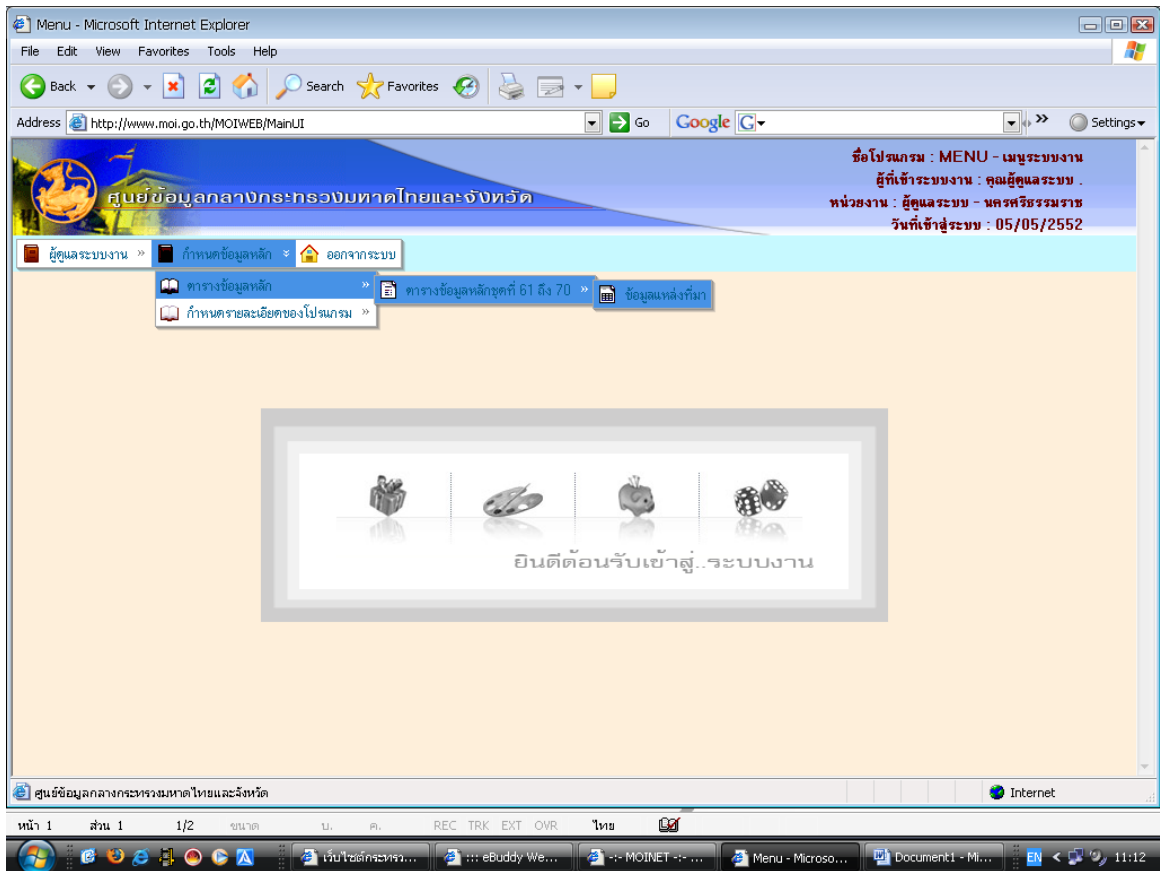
Menu - Microsoft Internet Explorer

File Edit View Favorites Tools Help

Back Search Favorites

Address http://www.moi.go.th/MOIWEB/MainUI Go

Google G Settings

ศูนย์ข้อมูลกลางกระทรวงมหาดไทยและจังหวัด

ชื่อโปรแกรม : MENU - เมนูระบบงาน
ผู้ที่เข้าระบบงาน : คุณผู้ดูแลระบบ .
หน่วยงาน : ผู้ดูแลระบบ - นครศรีธรรมราช
วันที่เข้าสู่ระบบ : 05/05/2552

ผู้ดูแลระบบงาน » กำหนดข้อมูลหลัก » ออกจากระบบ

ตารางข้อมูลหลัก »
กำหนดรายละเอียดของโปรแกรม »

ตารางข้อมูลหลักชุดที่ 61 ถึง 70 »

ข้อมูลแหล่งที่มา

ยินดีต้อนรับเข้าสู่..ระบบงาน

ศูนย์ข้อมูลกลางกระทรวงมหาดไทยและจังหวัด

Internet

หน้า 1 ส่วน 1 1/2 ขนาด บ. ค. REC TRK EXT OVR ไทย

เว็บไซต์กระทรว... ::: eBuddy We... -:- MOINET -:- ... Menu - Microso... Document1 - Mi... EN 11:12